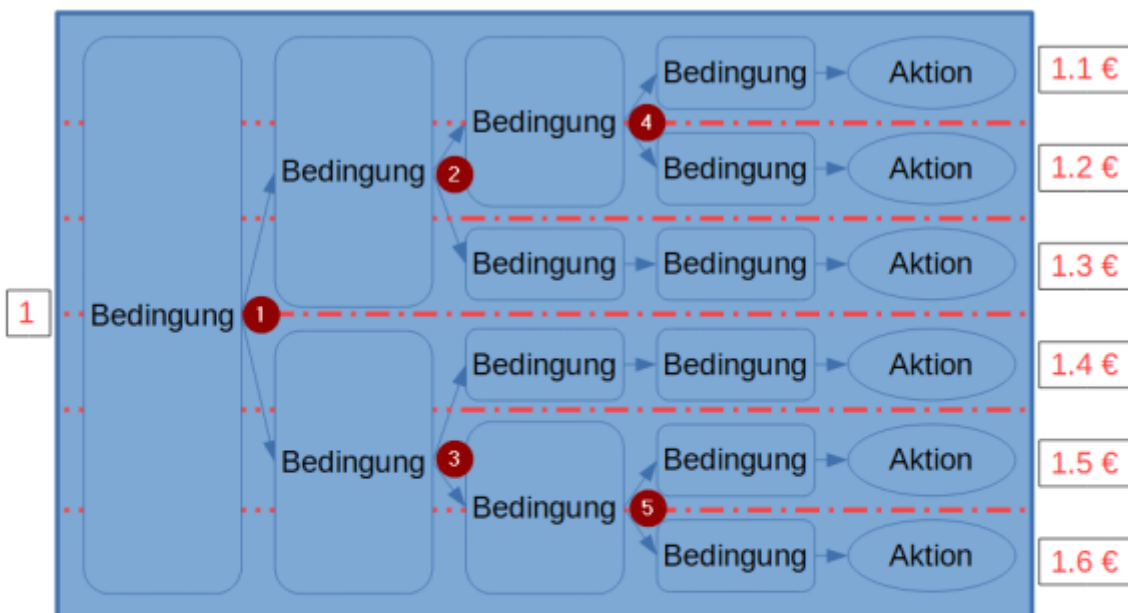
Bedingung
Aktion
1.1 €
Bedingung
4
Bedingung
2
Bedingung
Aktion
1.2 €
Bedingung
Bedingung
Aktion
1.3 €
1
Bedingung
1
Bedingung
Bedingung
Aktion
1.4 €
Bedingung
3
Bedingung
Aktion
1.5 €
Bedingung
5
Bedingung
Aktion
1.6 €